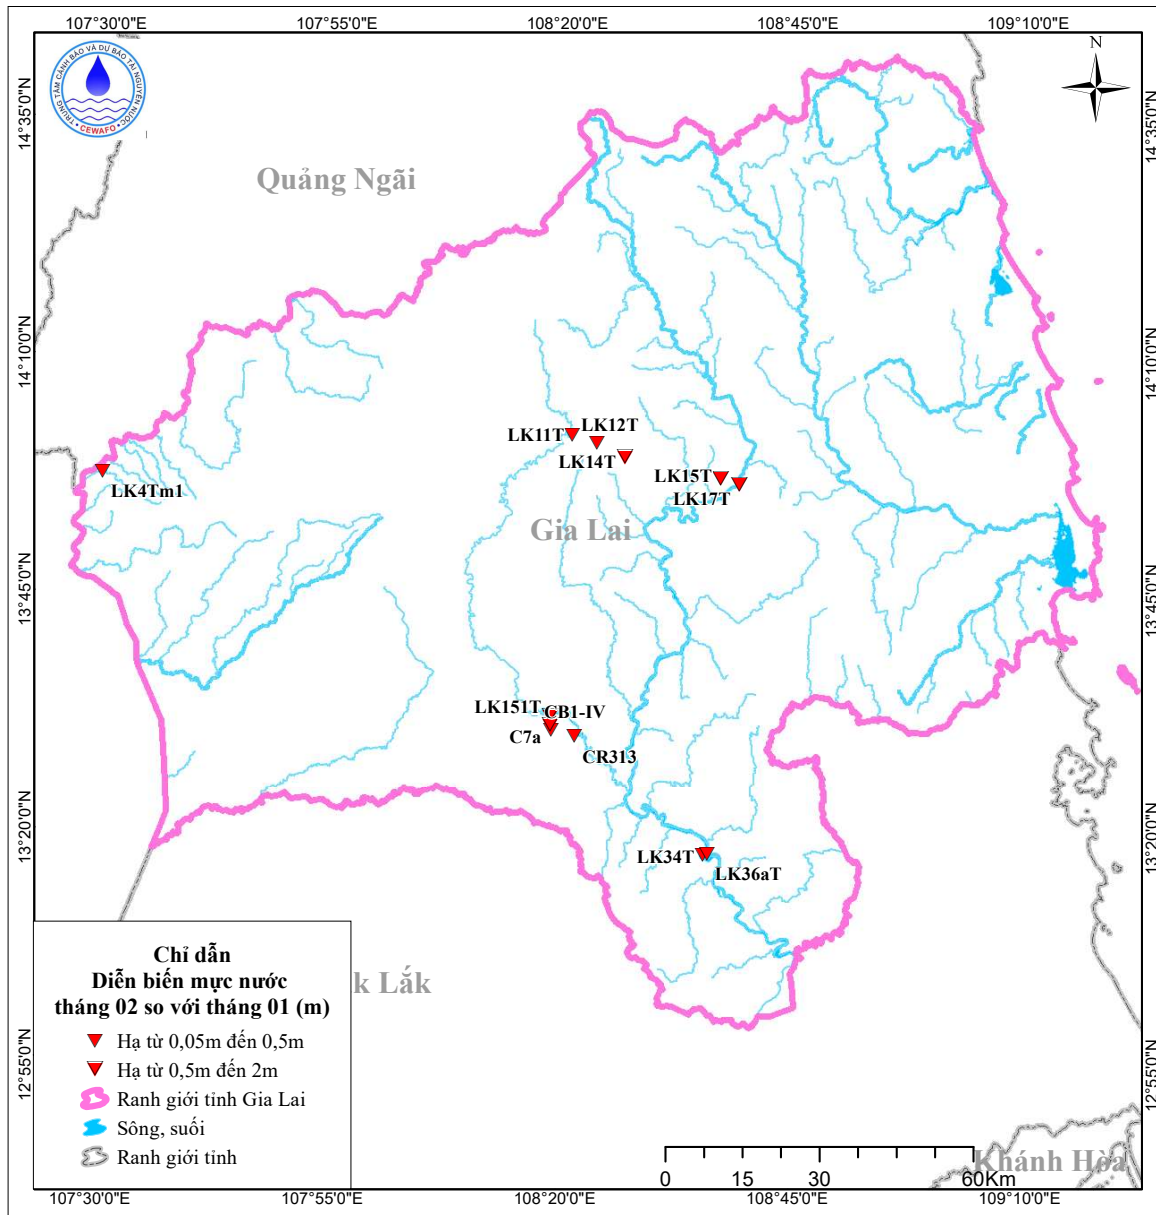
107°30'0"E 107°55'0"E 108°20'0"E 108°45'0"E 109°10'0"E

TRUNG TÂM CẢNH BÁO VÀ DỰ BÁO TÀI NGUYÊN NƯỚC
CEWAFO

N

14°35'0"N
14°10'0"N
13°45'0"N
13°20'0"N
12°55'0"N

Quảng Ngãi

LK11T LK12T
LK14T
LK15T
LK17T
LK4Tm1

Gia Lai

LK151T CB1-IV
C7a
CR313

LK34T
LK36aT

k Lắk

Khánh Hòa

Chỉ dẫn
Diễn biến mực nước
tháng 02 so với tháng 01 (m)
Hạ từ 0,05m đến 0,5m
Hạ từ 0,5m đến 2m
Ranh giới tỉnh Gia Lai
Sông, suối
Ranh giới tỉnh

0 15 30 60Km

107°30'0"E 107°55'0"E 108°20'0"E 108°45'0"E 109°10'0"E